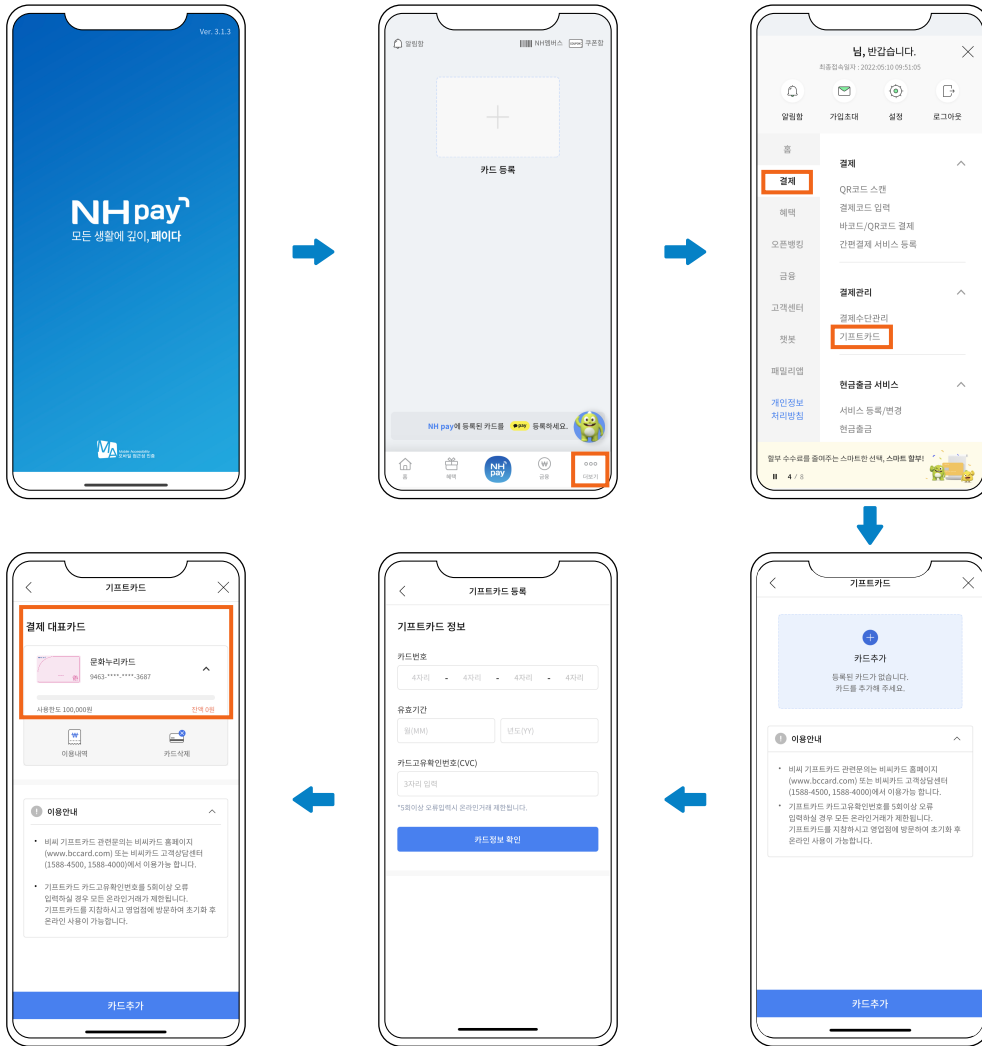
Ver. 3.1.3

NH pay
모든 생활에 깊이, 페이다

알림함
NH멤버스
쿠폰함

카드 등록

NH pay에 등록된 카드를 pay 등록하세요.

홈
혜택
NH pay
금융
더보기

님, 반갑습니다.
최종접속일자 : 2022.05.10 09:51:05

알림함
가입초대
설정
로그아웃

홈
결제
혜택
오픈뱅킹
금융
고객센터
챗봇
패밀리앱
개인정보 처리방침

결제
QR코드 스캔
결제코드 입력
바코드/QR코드 결제
간편결제 서비스 등록

결제관리
결제수단관리
기프트카드

현금출금 서비스
서비스 등록/변경
현금출금

할부 수수료를 줄여주는 스마트한 선택, 스마트 할부!
4 / 8

기프트카드

카드추가
등록된 카드가 없습니다.
카드를 추가해 주세요.

이용안내
• 비씨 기프트카드 관련문의는 비씨카드 홈페이지 (www.bccard.com) 또는 비씨카드 고객상담센터 (1588-4500, 1588-4000)에서 이용가능 합니다.
• 기프트카드 카드고유확인번호를 5회이상 오류 입력하실 경우 모든 온라인거래가 제한됩니다. 기프트카드를 지참하시고 영업점에 방문하여 초기화 후 온라인 사용이 가능합니다.

카드추가

기프트카드 등록

기프트카드 정보

카드번호
4자리 - 4자리 - 4자리 - 4자리

유효기간
월(MM)
년도(YY)

카드고유확인번호(CVC)
3자리 입력
*5회이상 오류입력시 온라인거래 제한됩니다.

카드정보 확인

기프트카드

결제 대표카드

문화누리카드
9463-****-****-3687

사용한도 100,000원
잔액 0원

이용내역
카드삭제

이용안내
• 비씨 기프트카드 관련문의는 비씨카드 홈페이지 (www.bccard.com) 또는 비씨카드 고객상담센터 (1588-4500, 1588-4000)에서 이용가능 합니다.
• 기프트카드 카드고유확인번호를 5회이상 오류 입력하실 경우 모든 온라인거래가 제한됩니다. 기프트카드를 지참하시고 영업점에 방문하여 초기화 후 온라인 사용이 가능합니다.

카드추가